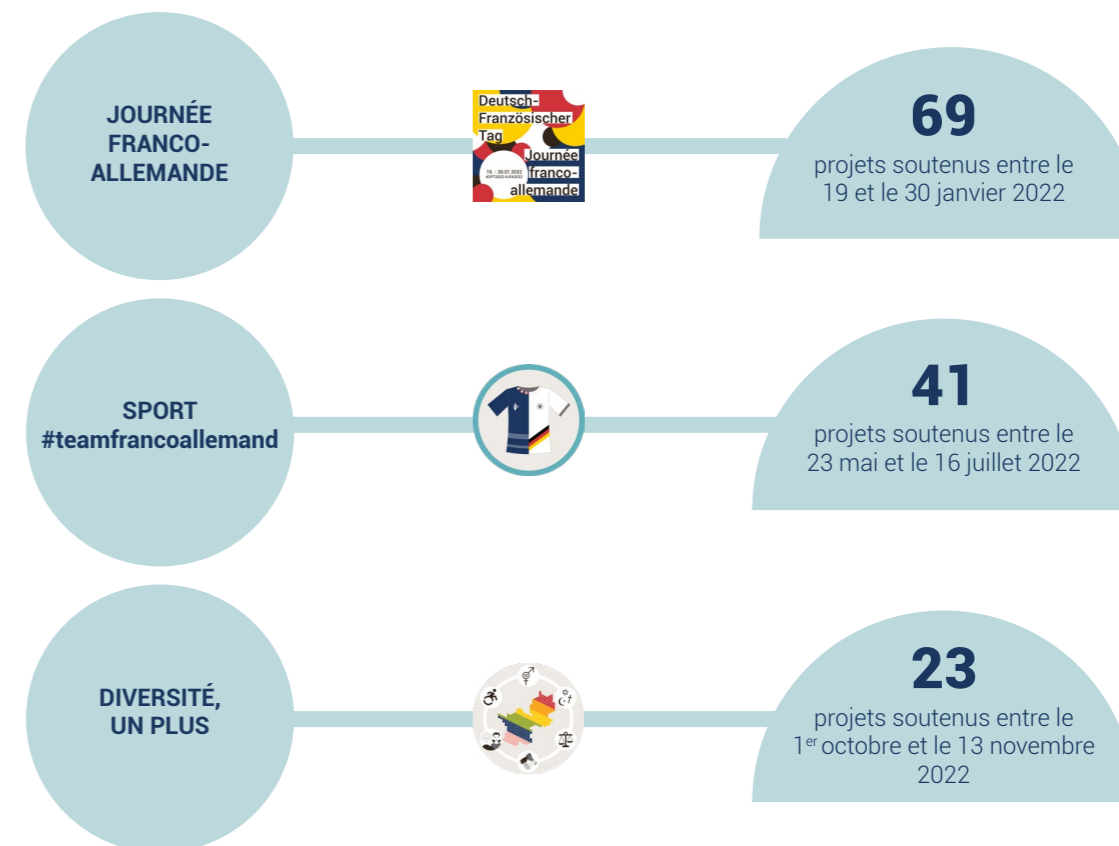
JOURNÉE FRANCO-ALLEMANDE

Deutsch-Französischer Tag
Journée franco-allemande
19. – 30.01.2022
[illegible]

69
projets soutenus entre le 19 et le 30 janvier 2022

SPORT
#teamfrancoallemand

41
projets soutenus entre le 23 mai et le 16 juillet 2022

DIVERSITÉ, UN PLUS

23
projets soutenus entre le 1$^{er}$ octobre et le 13 novembre 2022